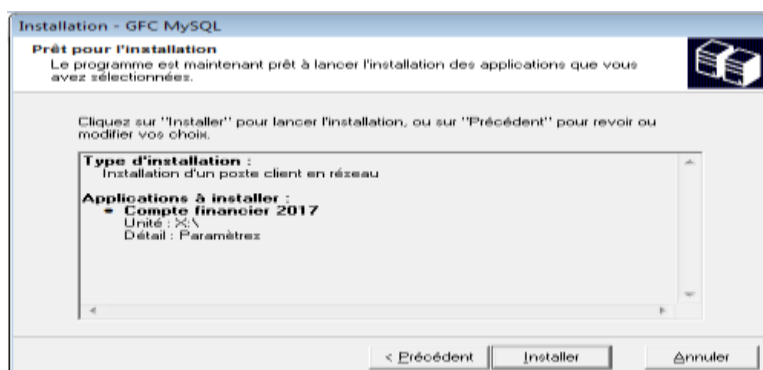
Installation - GFC MySQL

Prêt pour l'installation

Le programme est maintenant prêt à lancer l'installation des applications que vous avez sélectionnées.

Cliquez sur "Installer" pour lancer l'installation, ou sur "Précédent" pour revoir ou modifier vos choix.

Type d'installation :
Installation d'un poste client en réseau

Applications à installer :
• Compte financier 2017
Unité : X:\
Détail : Paramètres

< Précédent

Installer

Annuler